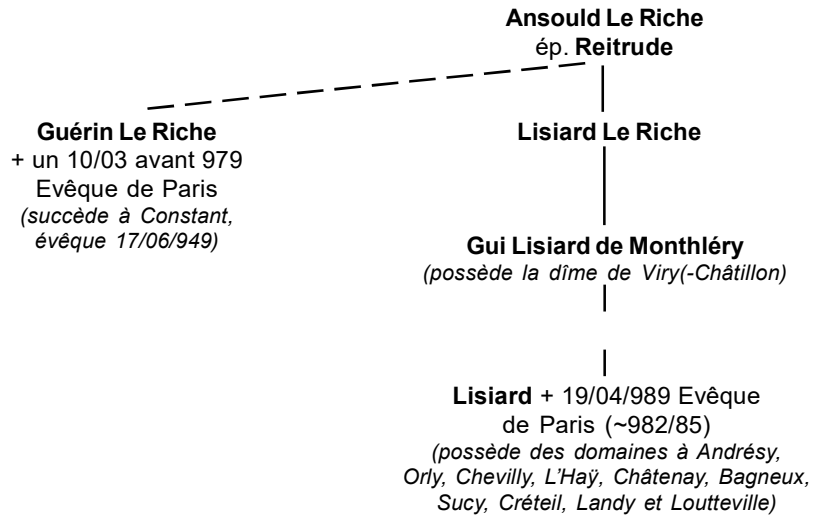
Ansould Le Riche
ép. Reitrude

Guérin Le Riche
+ un 10/03 avant 979
Evêque de Paris
(succède à Constant, évêque 17/06/949)

Lisiard Le Riche

Gui Lisiard de Monthléry
(possède la dîme de Viry(-Châtillon)

Lisiard + 19/04/989 Evêque de Paris (~982/85)
(possède des domaines à Andrésy, Orly, Chevilly, L'Haÿ, Châtenay, Bagneux, Sucy, Créteil, Landy et Loutteville)